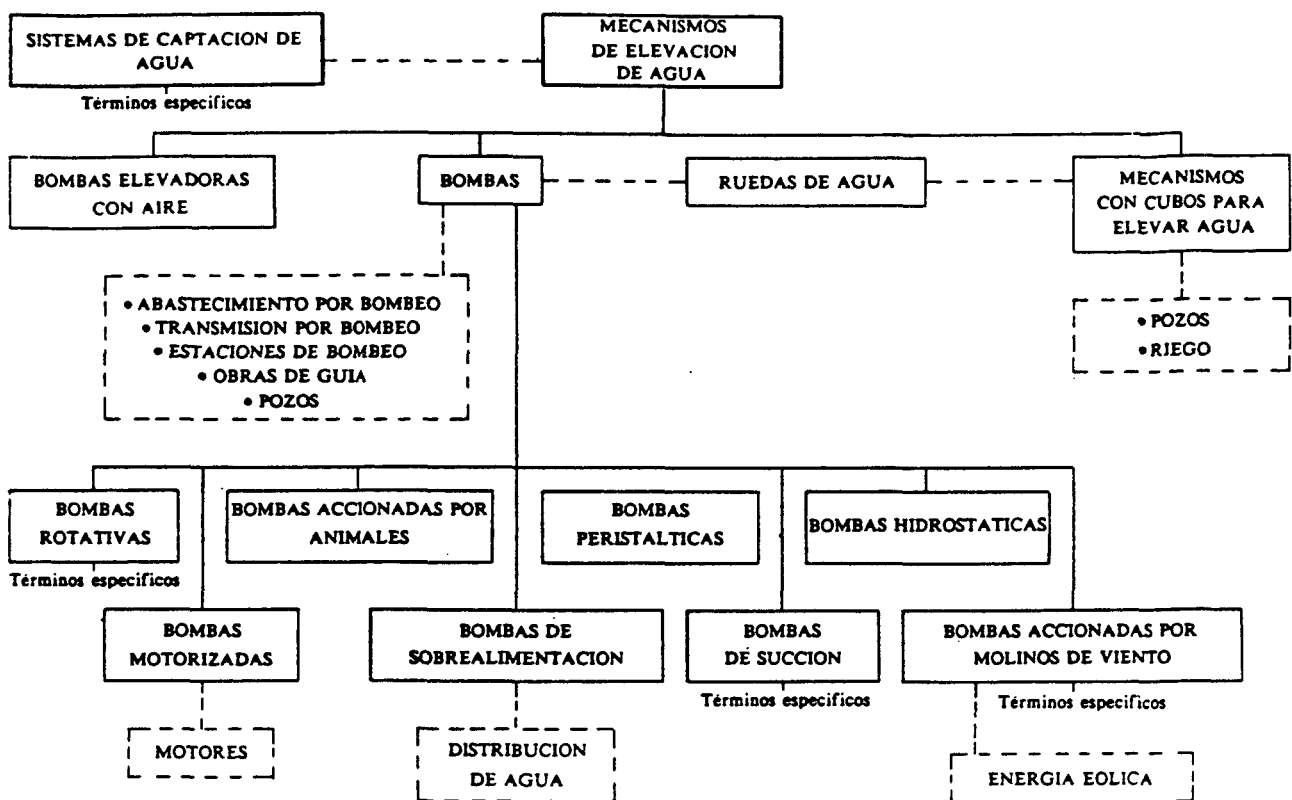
SISTEMAS DE CAPTACION DE AGUA

Términos específicos

MECANISMOS DE ELEVACION DE AGUA

BOMBAS ELEVADORAS CON AIRE

BOMBAS

RUEDAS DE AGUA

MECANISMOS CON CUBOS PARA ELEVAR AGUA

• ABASTECIMIENTO POR BOMBEO
• TRANSMISION POR BOMBEO
• ESTACIONES DE BOMBEO
• OBRAS DE GUIA
• POZOS

• POZOS
• RIEGO

BOMBAS ROTATIVAS

Términos específicos

BOMBAS ACCIONADAS POR ANIMALES

BOMBAS PERISTALTICAS

BOMBAS HIDROSTATICAS

BOMBAS MOTORIZADAS

MOTORES

BOMBAS DE SOBREALIMENTACION

DISTRIBUCION DE AGUA

BOMBAS DE SUCCION

Términos específicos

BOMBAS ACCIONADAS POR MOLINOS DE VIENTO

Términos específicos

ENERGIA EOLICA